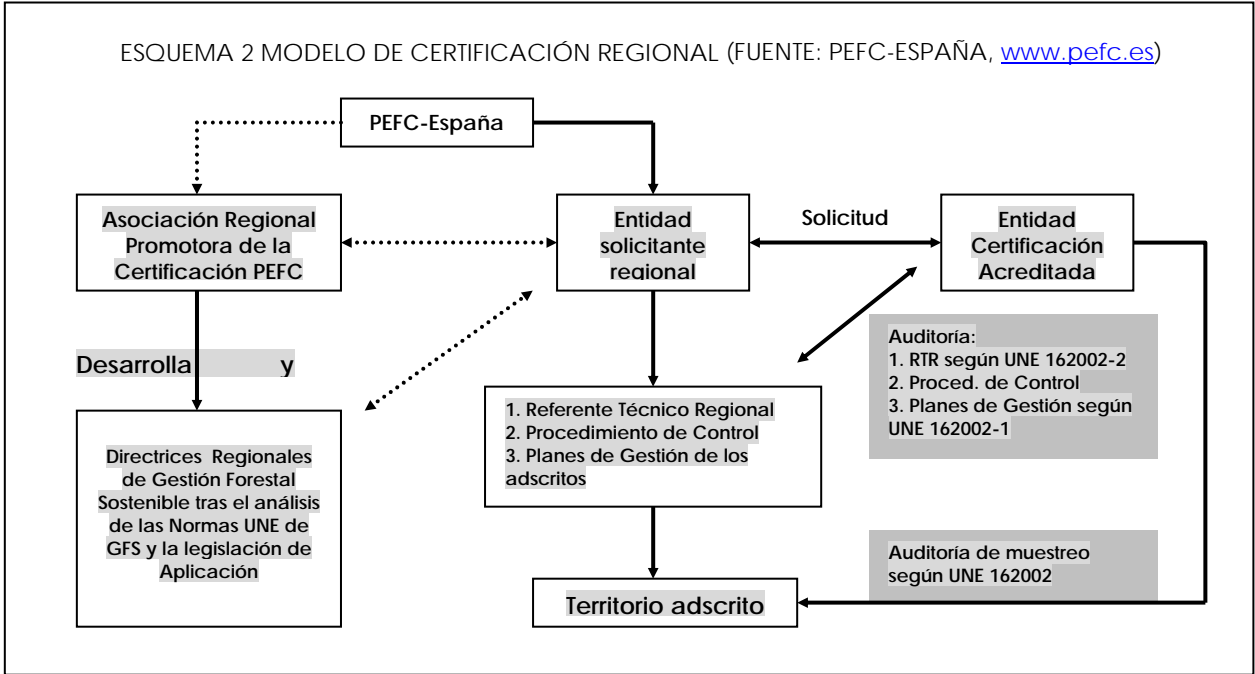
ESQUEMA 2 MODELO DE CERTIFICACIÓN REGIONAL (FUENTE: PEFC-ESPAÑA, www.pefc.es)

PEFC-España

Asociación Regional Promotora de la Certificación PEFC

Entidad solicitante regional

Solicitud

Entidad Certificación Acreditada

Desarrolla y

Auditoría:
1. RTR según UNE 162002-2
2. Proced. de Control
3. Planes de Gestión según UNE 162002-1

1. Referente Técnico Regional
2. Procedimiento de Control
3. Planes de Gestión de los adscritos

Directrices Regionales de Gestión Forestal Sostenible tras el análisis de las Normas UNE de GFS y la legislación de Aplicación

Auditoría de muestreo según UNE 162002

Territorio adscrito